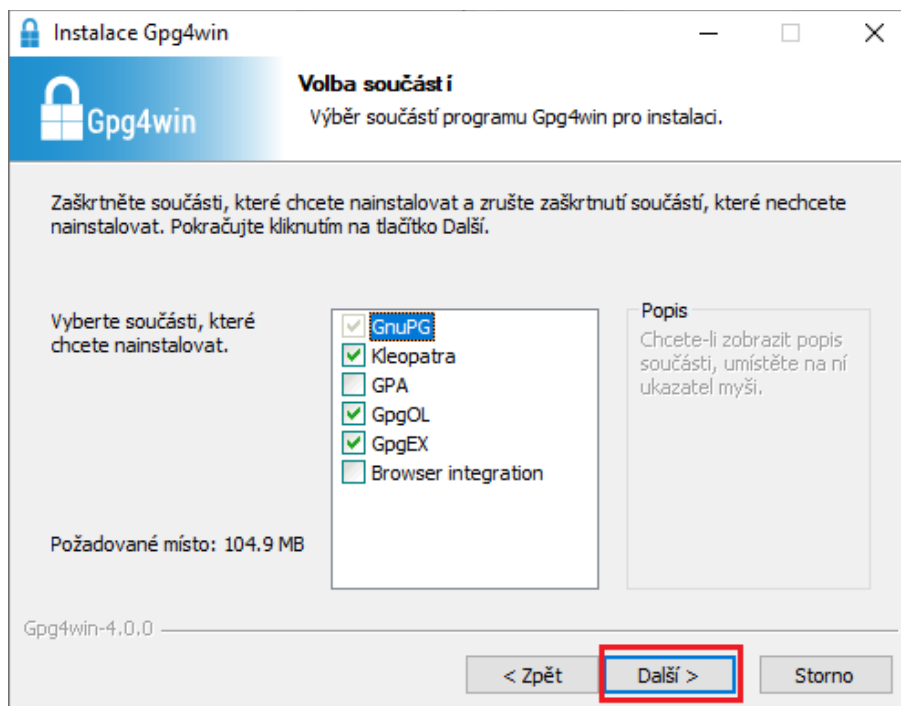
Instalace Gpg4win

Gpg4win

Volba součástí

Výběr součástí programu Gpg4win pro instalaci.

Zaškrtněte součásti, které chcete nainstalovat a zrušte zaškrtnutí součástí, které nechcete nainstalovat. Pokračujte kliknutím na tlačítko Další.

Vyberte součásti, které chcete nainstalovat.

GnuPG
Kleopatra
GPA
GpgOL
GpgEX
Browser integration

Popis

Chcete-li zobrazit popis součásti, umístěte na ní ukazatel myši.

Požadované místo: 104.9 MB

Gpg4win-4.0.0

< Zpět

Další >

Storno